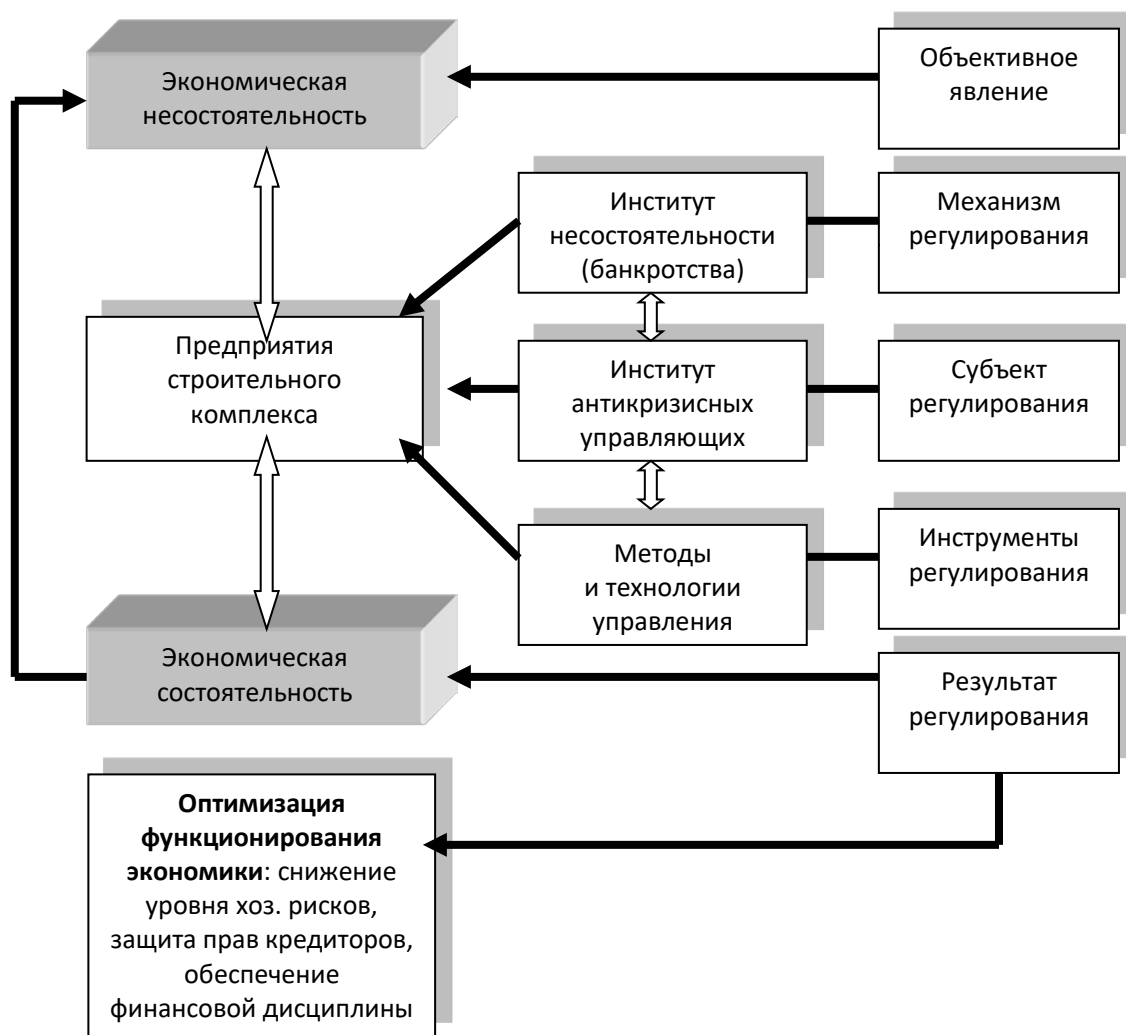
Экономическая несостоятельность

Объективное явление

Институт несостоятельности (банкротства)

Механизм регулирования

Предприятия строительного комплекса

Институт антикризисных управляющих

Субъект регулирования

Методы и технологии управления

Инструменты регулирования

Экономическая состоятельность

Результат регулирования

**Оптимизация функционирования экономики**: снижение уровня хоз. рисков, защита прав кредиторов, обеспечение финансовой дисциплины